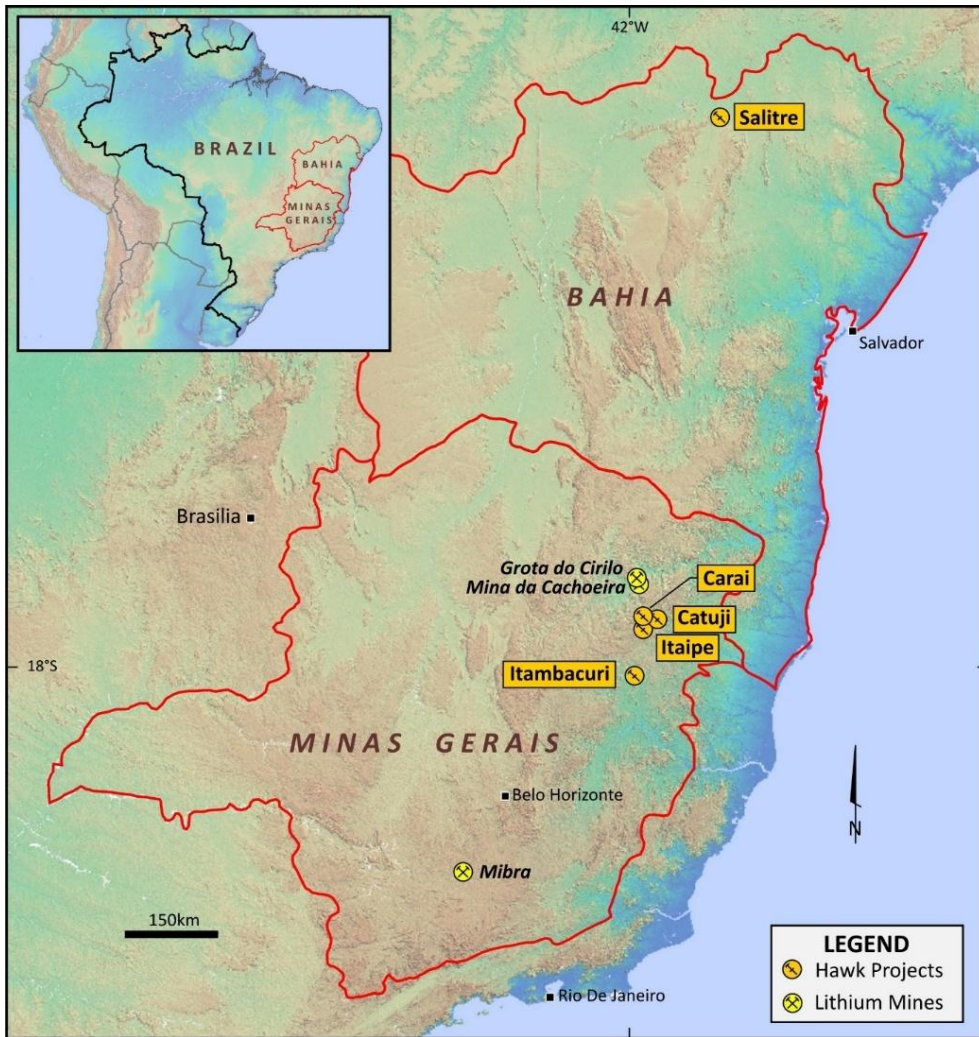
BRAZIL
BAHIA
MINAS GERAIS

42°W

Salitre

BAHIA

Salvador

Brasilia

Grota do Cirilo
Mina da Cachoeira

Carai
Catuji
Itaipe
Itambacuri

18°S

MINAS GERAIS

Belo Horizonte

Mibra

150km

N

Rio De Janeiro

LEGEND
Hawk Projects
Lithium Mines